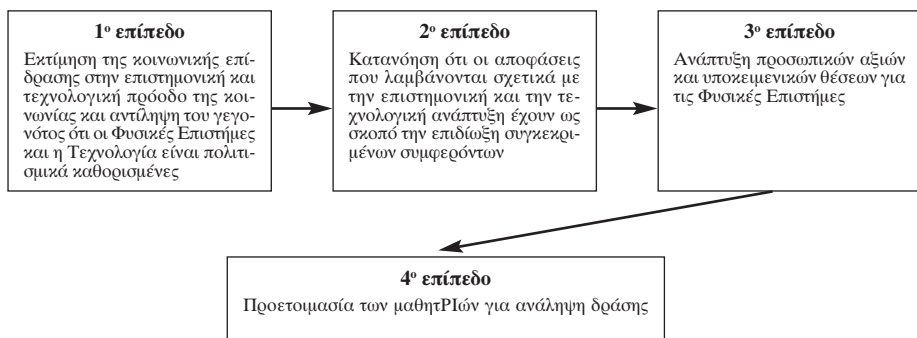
**1ο επίπεδο**
Εκτίμηση της κοινωνικής επίδρασης στην επιστημονική και τεχνολογική πρόοδο της κοινωνίας και αντίληψη του γεγονότος ότι οι Φυσικές Επιστήμες και η Τεχνολογία είναι πολιτισμικά καθορισμένες

**2ο επίπεδο**
Κατανόηση ότι οι αποφάσεις που λαμβάνονται σχετικά με την επιστημονική και την τεχνολογική ανάπτυξη έχουν ως σκοπό την επιδίωξη συγκεκριμένων συμφερόντων

**3ο επίπεδο**
Ανάπτυξη προσωπικών αξιών και υποκειμενικών θέσεων για τις Φυσικές Επιστήμες

**4ο επίπεδο**
Προετοιμασία των μαθητΡΙών για ανάληψη δράσης